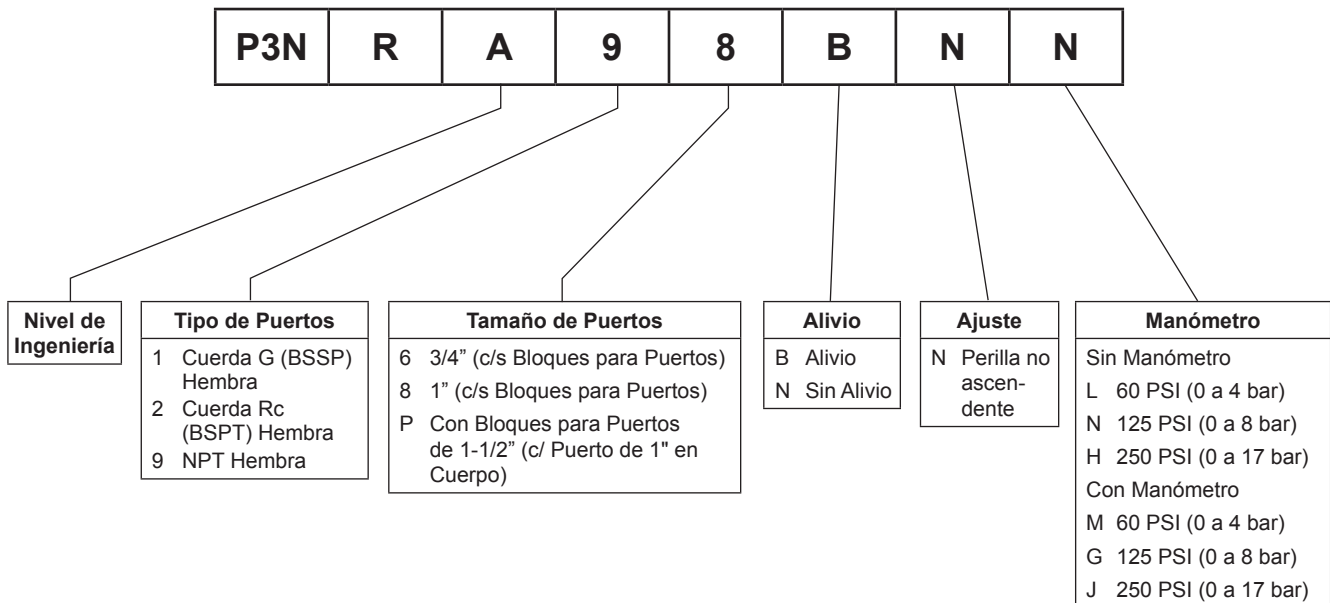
| P3N | R | A | 9 | 8 | B | N | N |
|---|---|---|---|---|---|---|---|

**Nivel de Ingeniería**

**Tipo de Puertos**
1 Cuerda G (BSSP) Hembra
2 Cuerda Rc (BSPT) Hembra
9 NPT Hembra

**Tamaño de Puertos**
6 3/4" (c/s Bloques para Puertos)
8 1" (c/s Bloques para Puertos)
P Con Bloques para Puertos de 1-1/2" (c/ Puerto de 1" en Cuerpo)

**Alivio**
B Alivio
N Sin Alivio

**Ajuste**
N Perilla no ascendente

**Manómetro**
Sin Manómetro
L 60 PSI (0 a 4 bar)
N 125 PSI (0 a 8 bar)
H 250 PSI (0 a 17 bar)
Con Manómetro
M 60 PSI (0 a 4 bar)
G 125 PSI (0 a 8 bar)
J 250 PSI (0 a 17 bar)